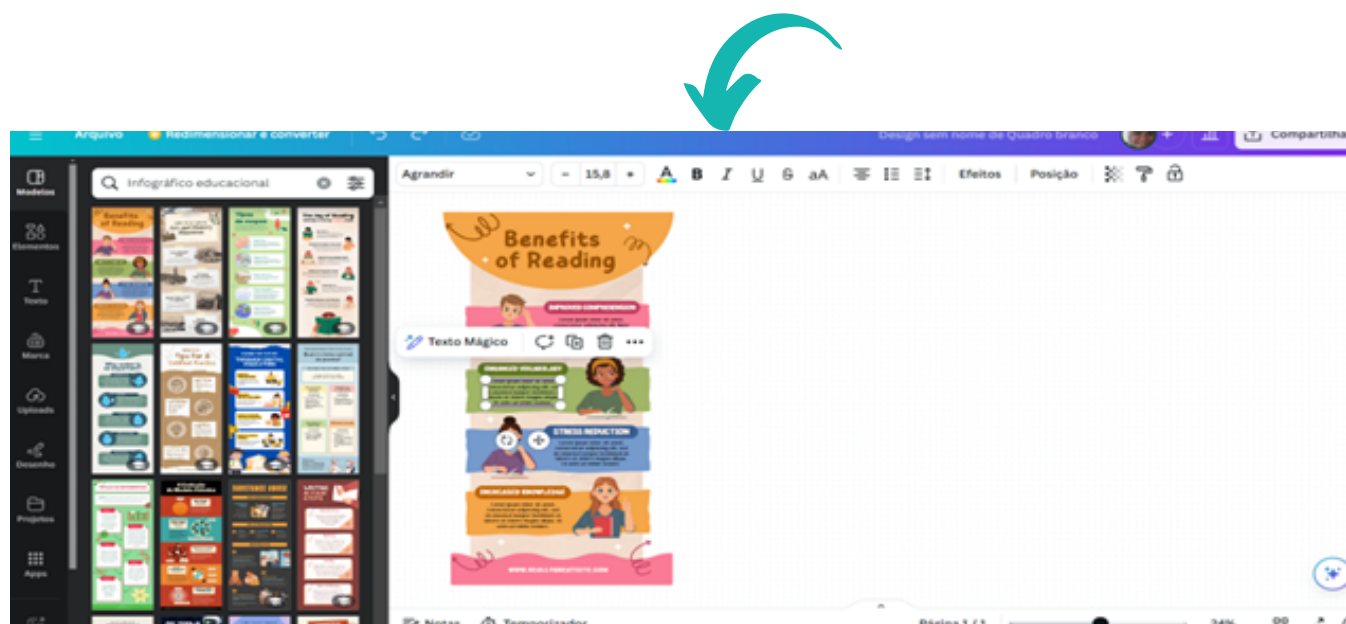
Arquivo
Redimensionar e converter
Design sem nome de Quadro branco
Compartilhar

Modelos
Elementos
Texto
Marca
Uploads
Desenho
Projetos
Apps

Infográfico educacional

Agrandir
15,8
Efeitos
Posição

Benefits of Reading
IMPROVED COMPREHENSION
Texto Mágico
ENHANCED VOCABULARY
STRESS REDUCTION
INCREASED KNOWLEDGE

Notas
Temporizador
Página 1 / 1
34%